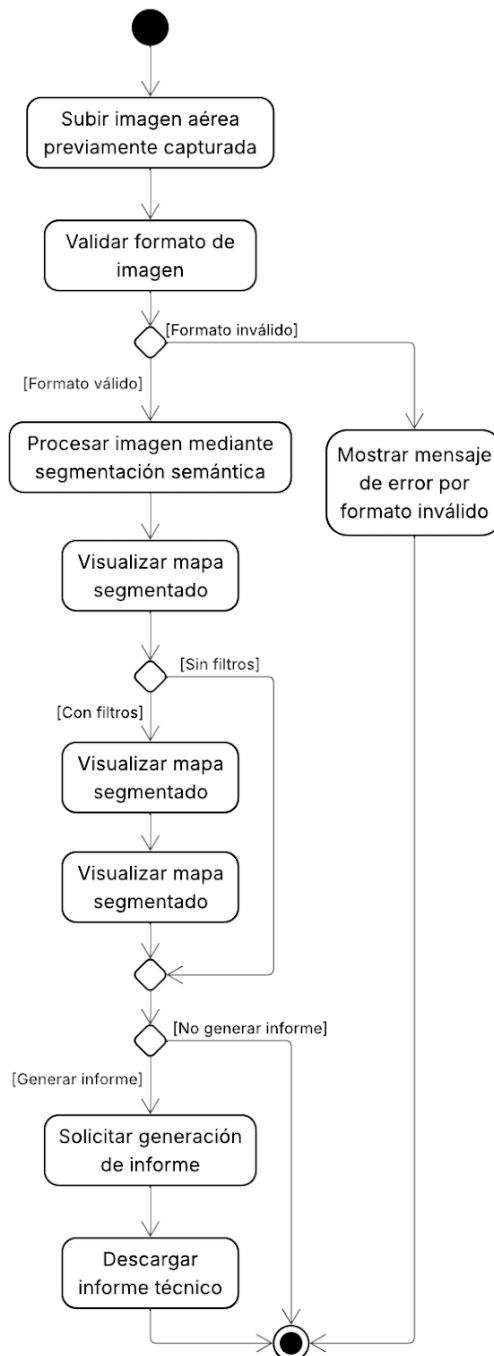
Subir imagen aérea previamente capturada

Validar formato de imagen

[Formato inválido]

[Formato válido]

Procesar imagen mediante segmentación semántica

Mostrar mensaje de error por formato inválido

Visualizar mapa segmentado

[Sin filtros]

[Con filtros]

Visualizar mapa segmentado

Visualizar mapa segmentado

[No generar informe]

[Generar informe]

Solicitar generación de informe

Descargar informe técnico